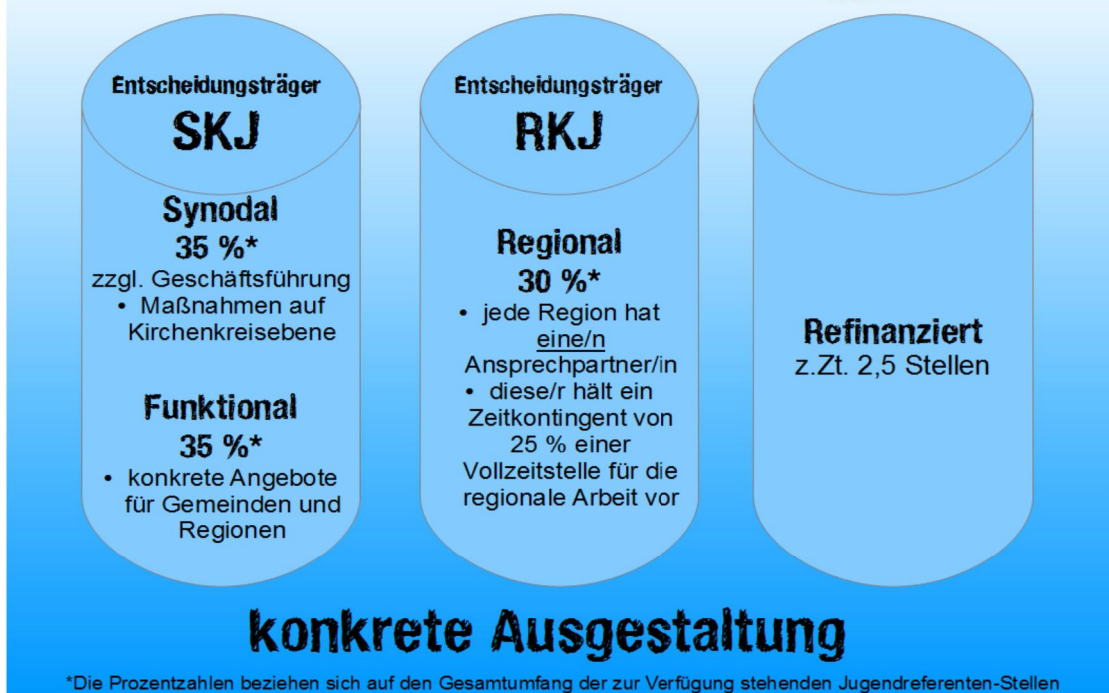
Entscheidungsträger
SKJ

Synodal
35 %*
zzgl. Geschäftsführung
• Maßnahmen auf Kirchenkreisebene

Funktional
35 %*
• konkrete Angebote für Gemeinden und Regionen

Entscheidungsträger
RKJ

Regional
30 %*
• jede Region hat eine/n Ansprechpartner/in
• diese/r hält ein Zeitkontingent von 25 % einer Vollzeitstelle für die regionale Arbeit vor

Refinanziert
z.Zt. 2,5 Stellen

konkrete Ausgestaltung

*Die Prozentzahlen beziehen sich auf den Gesamtumfang der zur Verfügung stehenden Jugendreferenten-Stellen